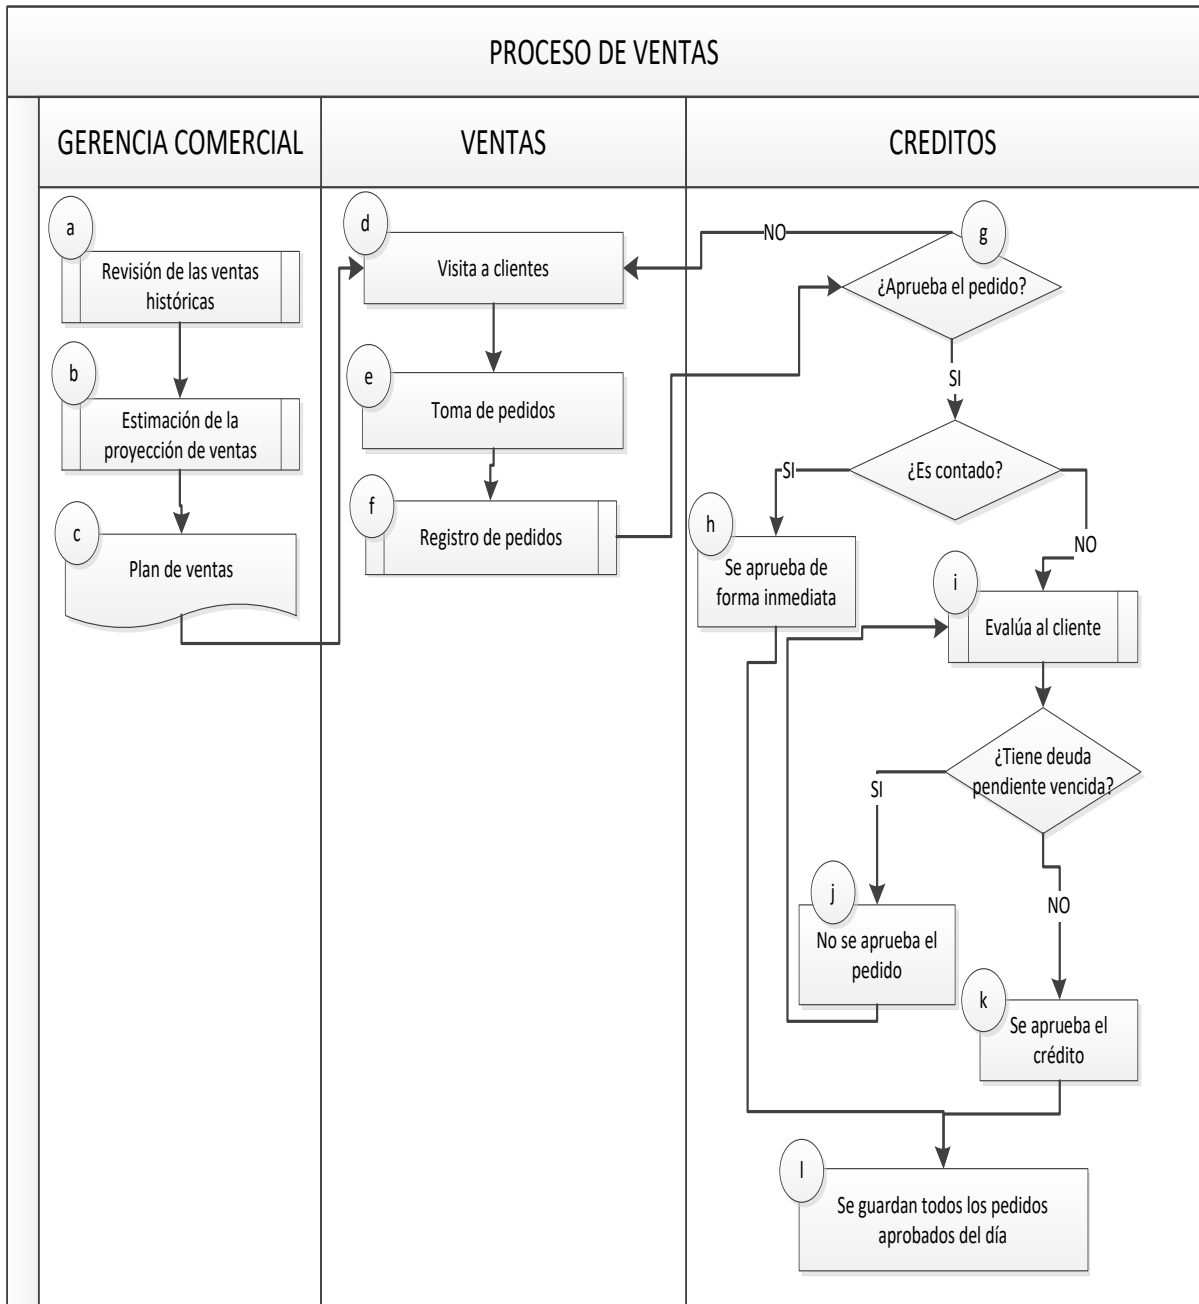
PROCESO DE VENTAS

GERENCIA COMERCIAL

VENTAS

CREDITOS

a

Revisión de las ventas históricas

b

Estimación de la proyección de ventas

c

Plan de ventas

d

Visita a clientes

e

Toma de pedidos

f

Registro de pedidos

NO

g

¿Aprueba el pedido?

SI

¿Es contado?

SI

NO

h

Se aprueba de forma inmediata

i

Evalúa al cliente

¿Tiene deuda pendiente vencida?

SI

NO

j

No se aprueba el pedido

k

Se aprueba el crédito

l

Se guardan todos los pedidos aprobados del día